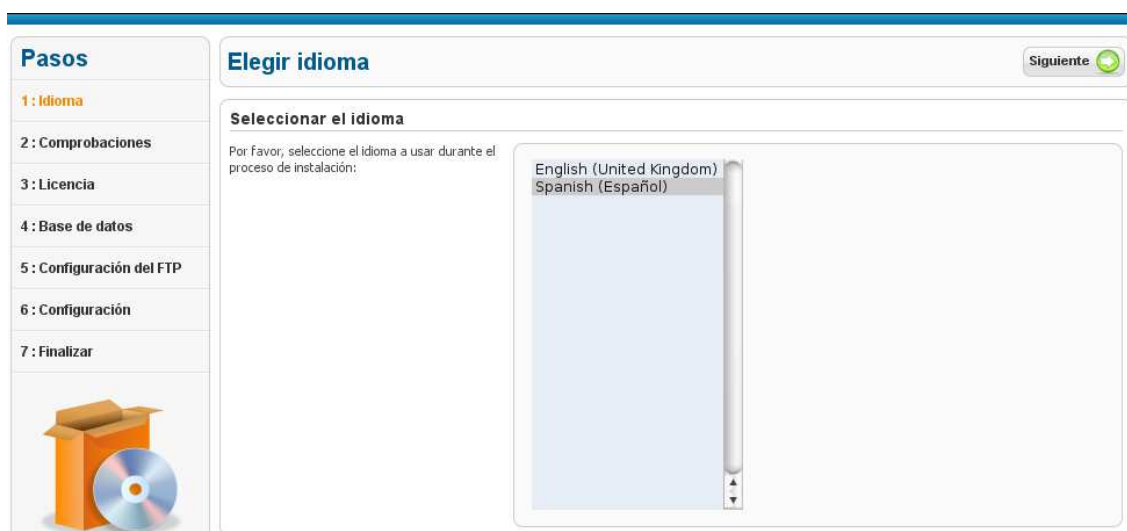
Pasos

1 : Idioma

2 : Comprobaciones

3 : Licencia

4 : Base de datos

5 : Configuración del FTP

6 : Configuración

7 : Finalizar

Elegir idioma

Siguiente

Seleccionar el idioma

Por favor, seleccione el idioma a usar durante el proceso de instalación:

English (United Kingdom)
Spanish (Español)